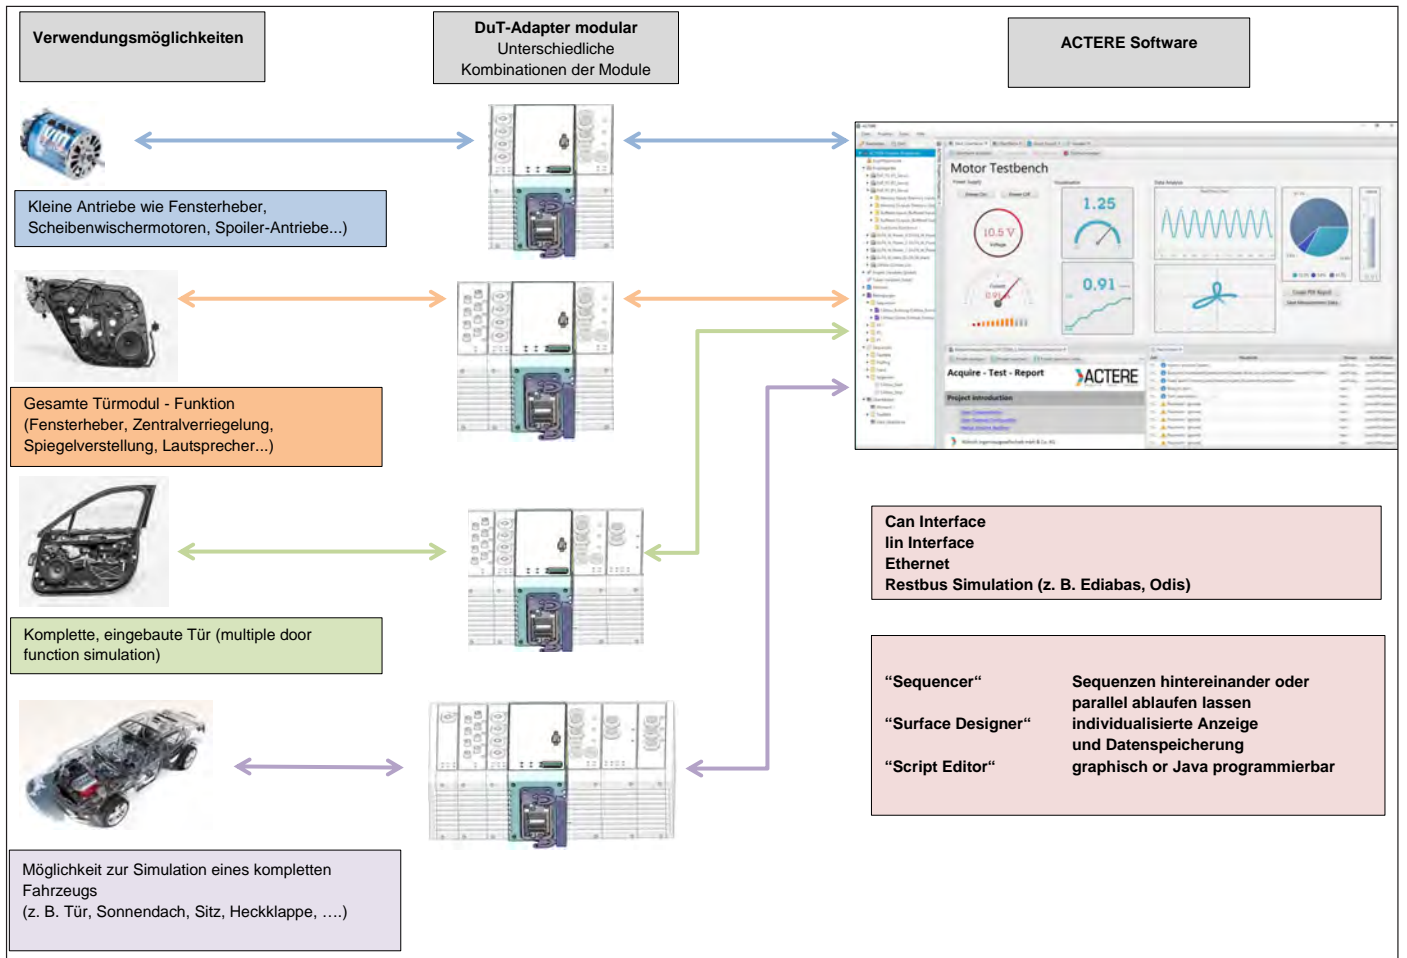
Verwendungsmöglichkeiten

DuT-Adapter modular
Unterschiedliche Kombinationen der Module

ACTERE Software

Kleine Antriebe wie Fensterheber, Scheibenwischermotoren, Spoiler-Antriebe...)

Motor Testbench

10.5 V

1.25

0.91

Acquire - Test - Report

ACTERE

Project introduction

Gesamte Türmodul - Funktion
(Fensterheber, Zentralverriegelung, Spiegelverstellung, Lautsprecher...)

Komplette, eingebaute Tür (multiple door function simulation)

Can Interface
lin Interface
Ethernet
Restbus Simulation (z. B. Ediabas, Odis)

| “Sequencer“ | Sequenzen hintereinander oder parallel ablaufen lassen |
|---|---|
| “Surface Designer“ | individualisierte Anzeige und Datenspeicherung |
| “Script Editor“ | graphisch or Java programmierbar |

Möglichkeit zur Simulation eines kompletten Fahrzeugs
(z. B. Tür, Sonnendach, Sitz, Heckklappe, ….)